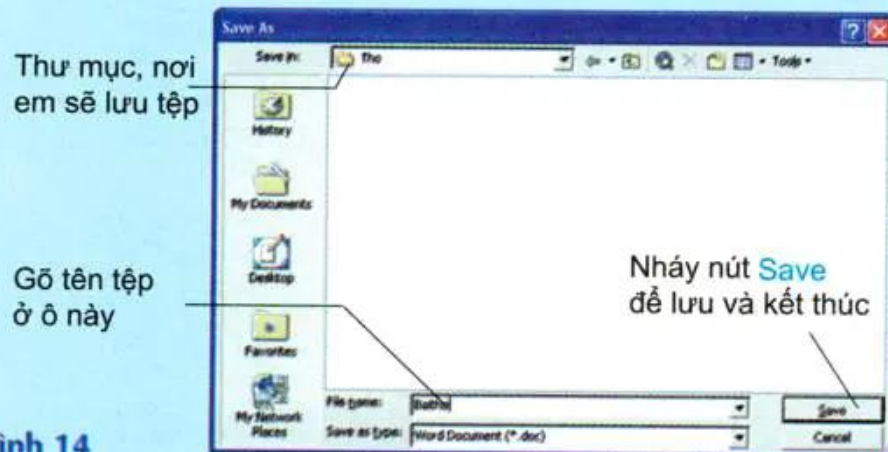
Save As

Save in: Tho

Tools

Thư mục, nơi em sẽ lưu tệp

History

My Documents

Desktop

Favorites

My Network Places

Gõ tên tệp ở ô này

Nháy nút Save để lưu và kết thúc

File name: Baitho

Save as type: Word Document (*.doc)

Save

Cancel

ình 14